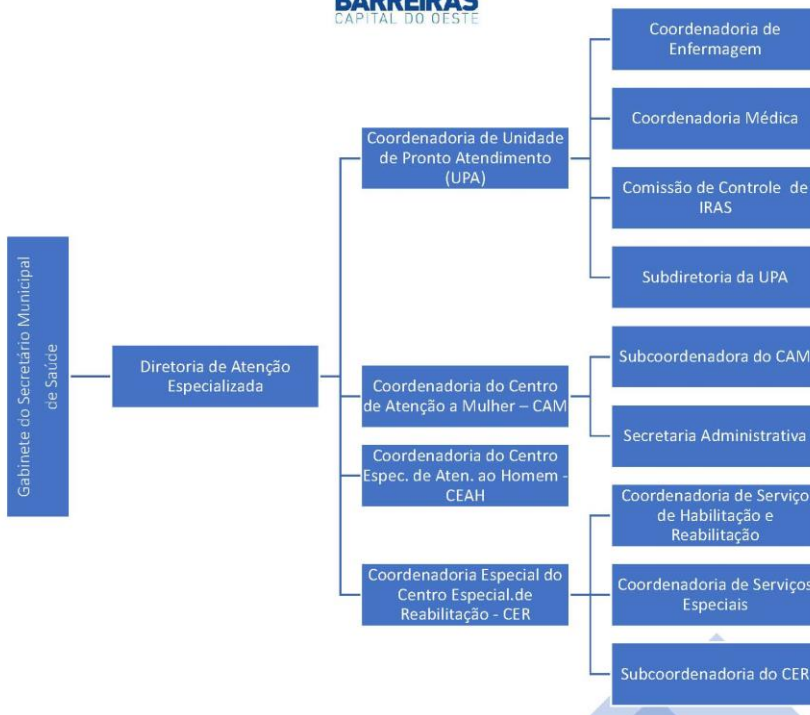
BARREIRAS
CAPITAL DO OESTE

Gabinete do Secretário Municipal de Saúde

Diretoria de Atenção Especializada

Coordenadoria de Unidade de Pronto Atendimento (UPA)

Coordenadoria de Enfermagem

Coordenadoria Médica

Comissão de Controle de IRAS

Subdiretoria da UPA

Coordenadoria do Centro de Atenção a Mulher – CAM

Subcoordenadora do CAM

Secretaria Administrativa

Coordenadoria do Centro Espec. de Aten. ao Homem - CEAH

Coordenadoria Especial do Centro Especial.de Reabilitação - CER

Coordenadoria de Serviço de Habilitação e Reabilitação

Coordenadoria de Serviços Especiais

Subcoordenadoria do CER